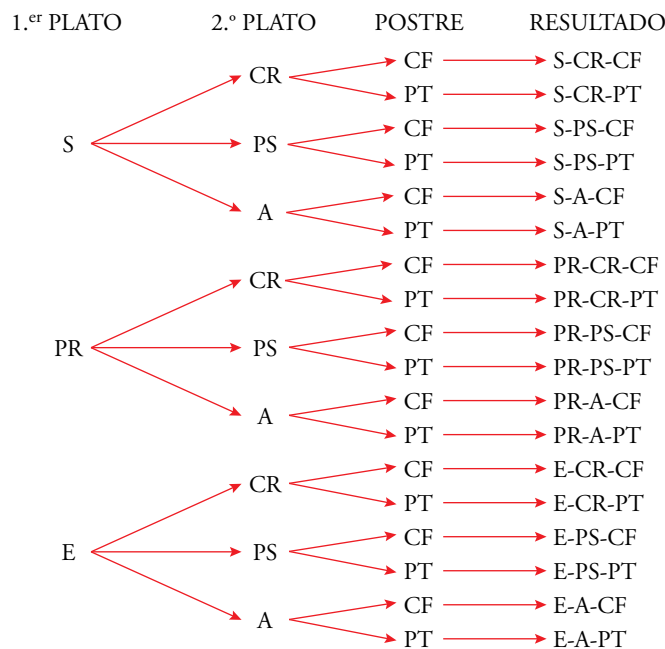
1.$^{er}$ PLATO 2.$^{o}$ PLATO POSTRE RESULTADO

S
CR
CF S-CR-CF
PT S-CR-PT
PS
CF S-PS-CF
PT S-PS-PT
A
CF S-A-CF
PT S-A-PT

PR
CR
CF PR-CR-CF
PT PR-CR-PT
PS
CF PR-PS-CF
PT PR-PS-PT
A
CF PR-A-CF
PT PR-A-PT

E
CR
CF E-CR-CF
PT E-CR-PT
PS
CF E-PS-CF
PT E-PS-PT
A
CF E-A-CF
PT E-A-PT